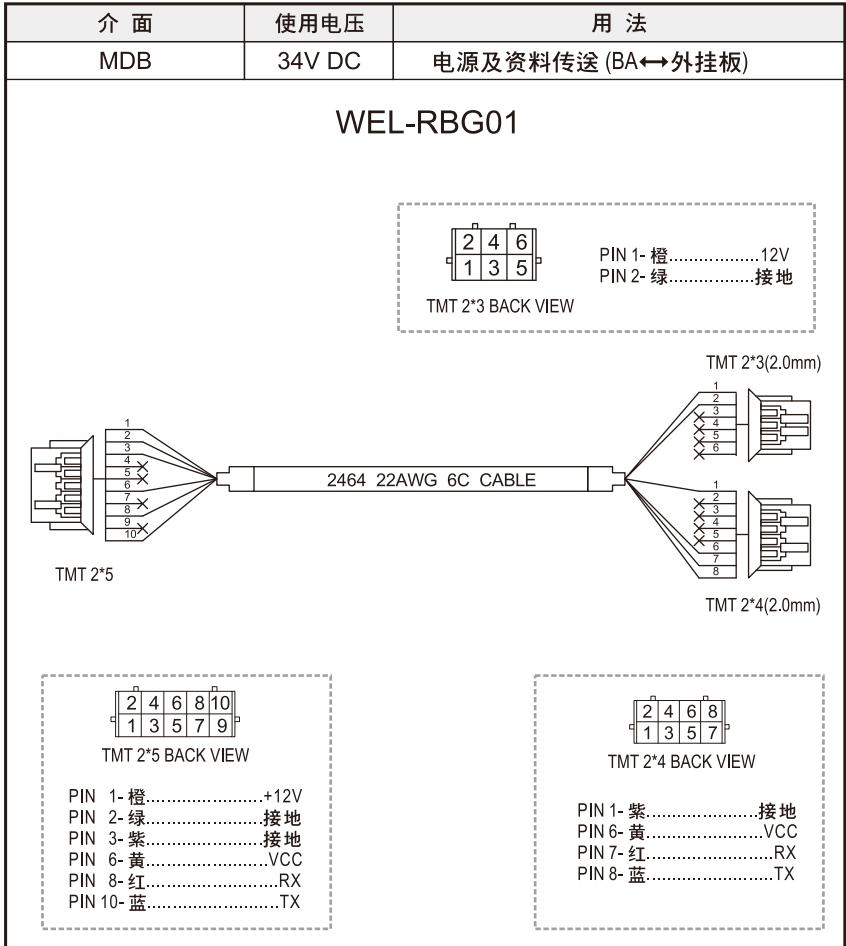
| 介面 | 使用电压 | 用法 |
|---|---|---|
| MDB | 34V DC | 电源及资料传送 (BA↔外挂板) |

WEL-RBG01

| 2 | 4 | 6 |
|---|---|---|
| 1 | 3 | 5 |

TMT 2*3 BACK VIEW

PIN 1- 橙..................12V
PIN 2- 绿................接地

TMT 2*3(2.0mm)

1 2 3 4 5 6

1 2 3 4 5 6 7 8 9 10

2464 22AWG 6C CABLE

1 2 3 4 5 6 7 8

TMT 2*5

TMT 2*4(2.0mm)

| 2 | 4 | 6 | 8 | 10 |
|---|---|---|---|---|
| 1 | 3 | 5 | 7 | 9 |

TMT 2*5 BACK VIEW

PIN 1- 橙........................+12V
PIN 2- 绿........................接地
PIN 3- 紫........................接地
PIN 6- 黄........................VCC
PIN 8- 红........................RX
PIN 10- 蓝........................TX

| 2 | 4 | 6 | 8 |
|---|---|---|---|
| 1 | 3 | 5 | 7 |

TMT 2*4 BACK VIEW

PIN 1- 紫......................接地
PIN 6- 黄......................VCC
PIN 7- 红......................RX
PIN 8- 蓝......................TX